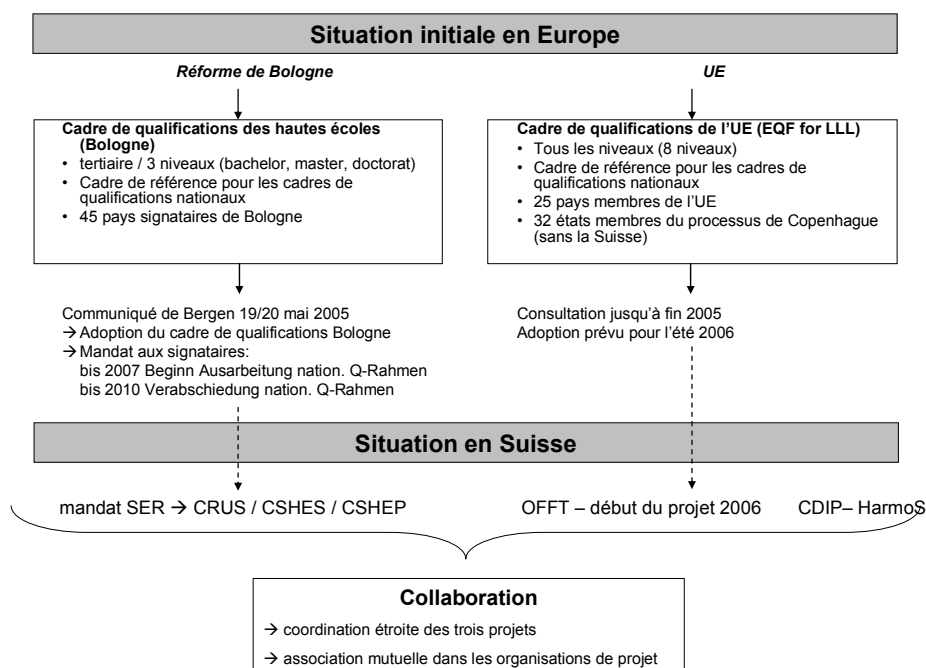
Situation initiale en Europe

Réforme de Bologne

Cadre de qualifications des hautes écoles (Bologne)
• tertiaire / 3 niveaux (bachelor, master, doctorat)
• Cadre de référence pour les cadres de qualifications nationaux
• 45 pays signataires de Bologne

Communiqué de Bergen 19/20 mai 2005
→ Adoption du cadre de qualifications Bologne
→ Mandat aux signataires:
bis 2007 Beginn Ausarbeitung nation. Q-Rahmen
bis 2010 Verabschiedung nation. Q-Rahmen

UE

Cadre de qualifications de l'UE (EQF for LLL)
• Tous les niveaux (8 niveaux)
• Cadre de référence pour les cadres de qualifications nationaux
• 25 pays membres de l'UE
• 32 états membres du processus de Copenhague (sans la Suisse)

Consultation jusqu'à fin 2005
Adoption prévu pour l'été 2006

Situation en Suisse

mandat SER → CRUS / CSHES / CSHEP

OFFT – début du projet 2006

CDIP– HarmoS

Collaboration
→ coordination étroite des trois projets
→ association mutuelle dans les organisations de projet